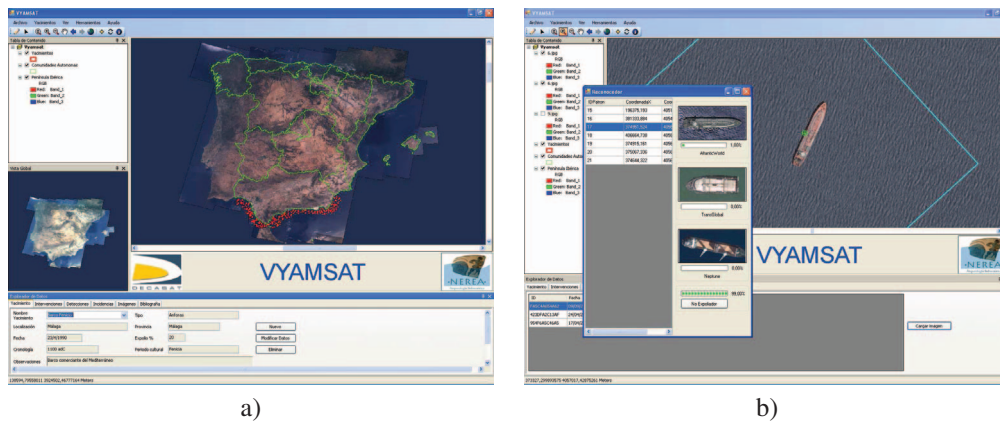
VYAMSAT

Archivo Yacimientos Ver Herramientas Ayuda

Tabla de Contenido

Vyamsat

Yacimientos

Comunidades Autonomas

Peninsula Iberica

RGB

Red: Band_1

Green: Band_2

Blue: Band_3

Vista Global

DEGASAT

VYAMSAT

NEREA

Explorador de Datos

Yacimiento Intervenciones Detecciones Incidencias Imagenes Bibliografia

Nombre Yacimiento

Tipo Anforas

Localizacion Málaga

Provincia Málaga

Nuevo

Fecha 22/4/1990

Expolio % 20

Modificar Datos

Cronologia I-III aC

Periodo cultural Fenicio

Eliminar

Observaciones Barco comerciante del Mediterráneo

a)

VYAMSAT

Archivo Yacimientos Ver Herramientas Ayuda

Tabla de Contenido

Red: Band_1

Green: Band_2

Blue: Band_3

Yacimientos

Comunidades Autonomas

Peninsula Iberica

ID Patron Coordenada X

1,00%

AtlanticWorld

0,00%

TransGlobal

0,00%

Neptune

99,00%

No Expoliador

VYAMSAT

NEREA

Explorador de Datos

Yacimiento Intervenciones

ID Fecha

Cargar imagen

b)